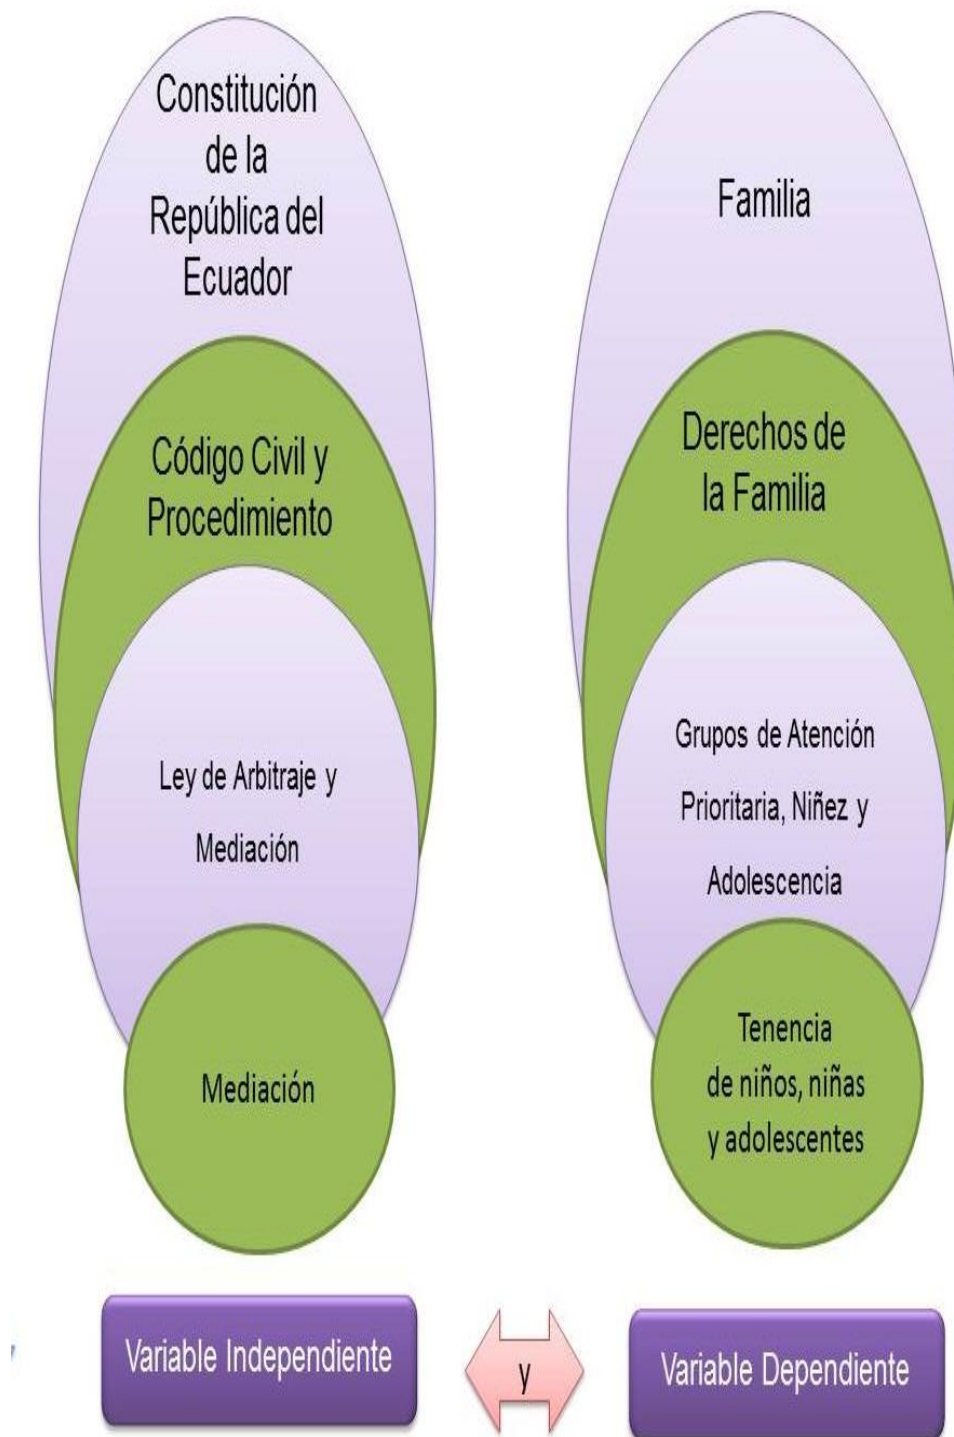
Constitución de la República del Ecuador

Código Civil y Procedimiento

Ley de Arbitraje y Mediación

Mediación

Familia

Derechos de la Familia

Grupos de Atención Prioritaria, Niñez y Adolescencia

Tenencia de niños, niñas y adolescentes

Variable Independiente

y

Variable Dependiente